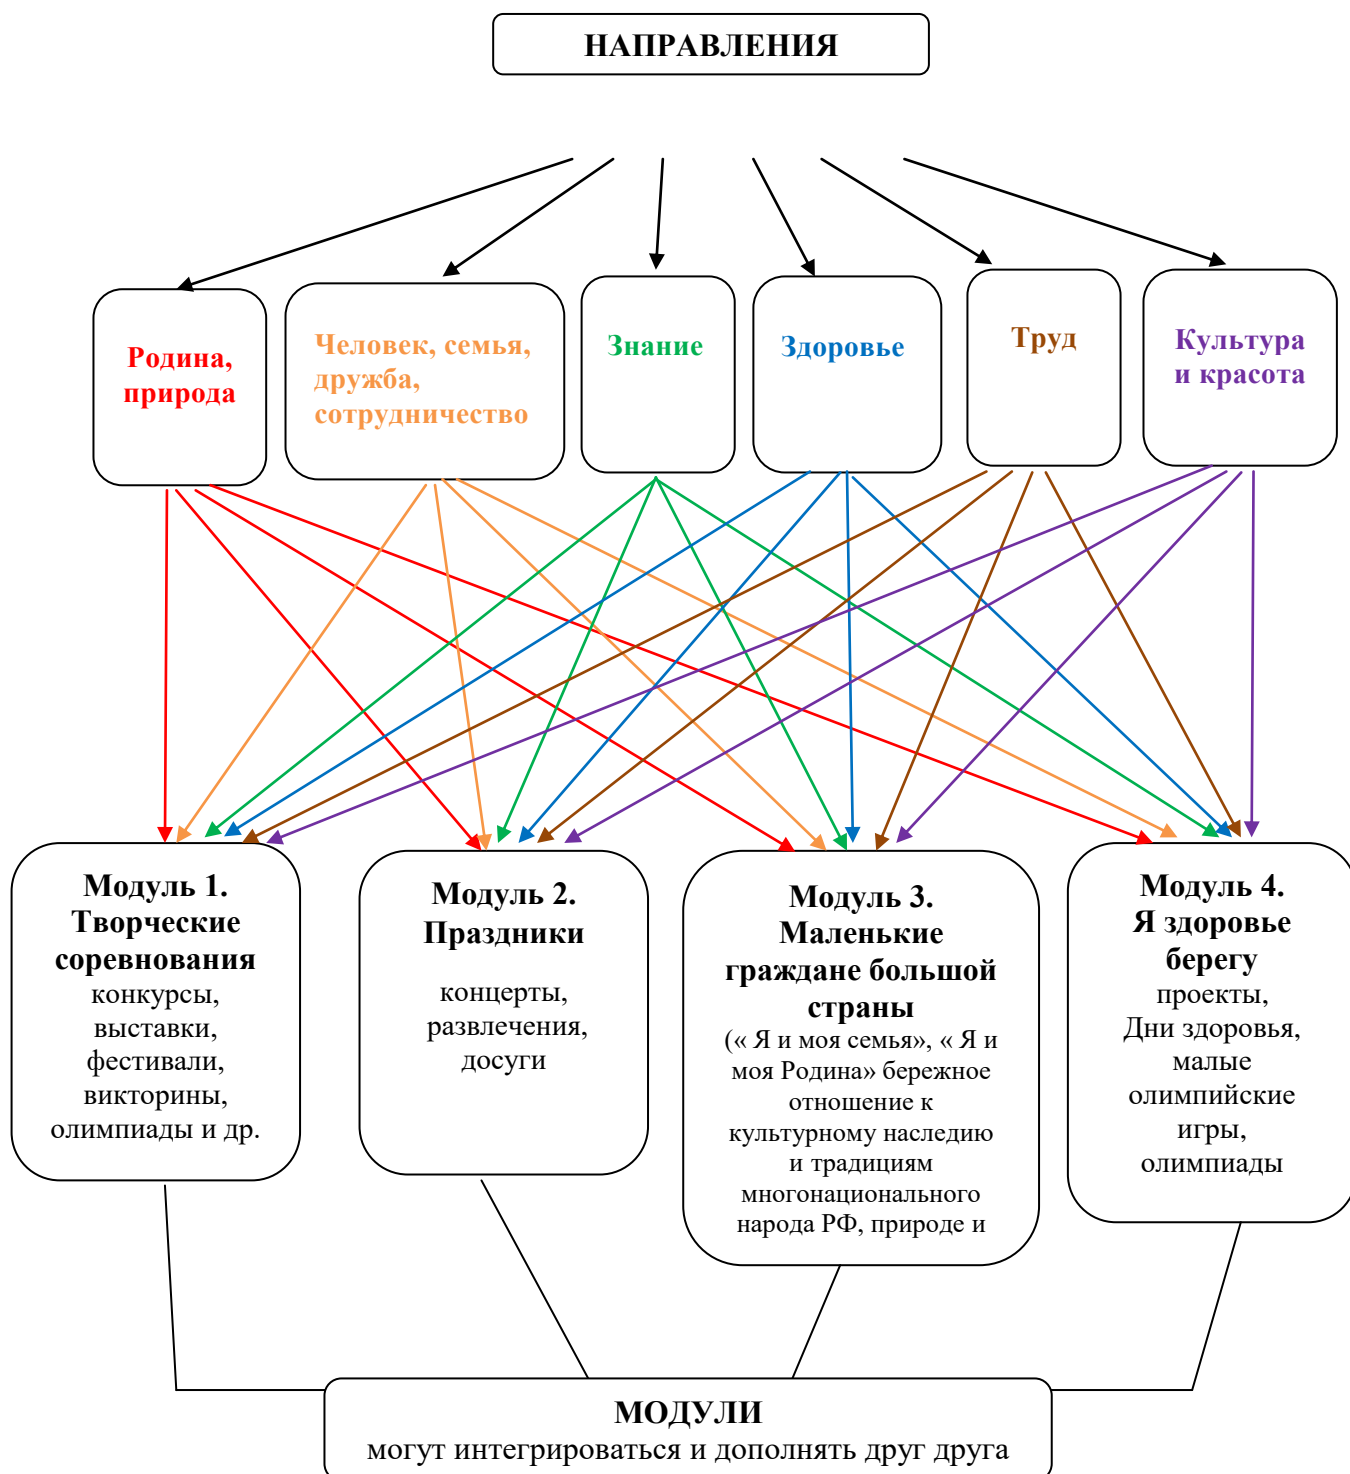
НАПРАВЛЕНИЯ

Родина, природа

Человек, семья, дружба, сотрудничество

Знание

Здоровье

Труд

Культура и красота

Модуль 1. Творческие соревнования
конкурсы, выставки, фестивали, викторины, олимпиады и др.

Модуль 2. Праздники
концерты, развлечения, досуги

Модуль 3. Маленькие граждане большой страны
(« Я и моя семья», « Я и моя Родина» бережное отношение к культурному наследию и традициям многонационального народа РФ, природе и

Модуль 4. Я здоровье берегу
проекты, Дни здоровья, малые олимпийские игры, олимпиады

МОДУЛИ
могут интегрироваться и дополнять друг друга